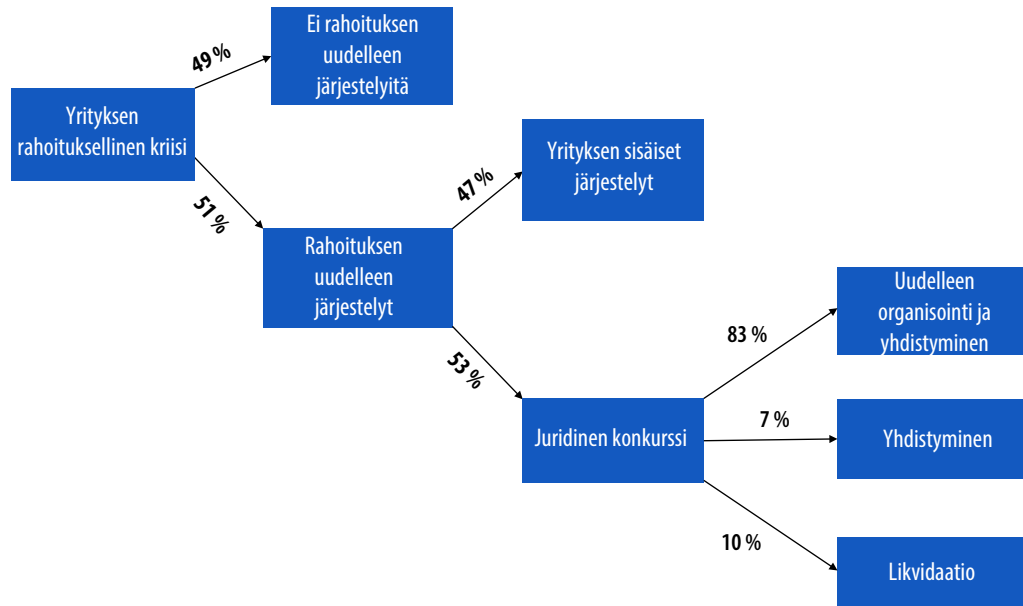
Yrityksen rahoituksellinen kriisi

49 %

Ei rahoituksen uudelleen järjestelyitä

51 %

Rahoituksen uudelleen järjestelyt

47 %

Yrityksen sisäiset järjestelyt

53 %

Juridinen konkurssi

83 %

Uudelleen organisointi ja yhdistyminen

7 %

Yhdistyminen

10 %

Likvidaatio